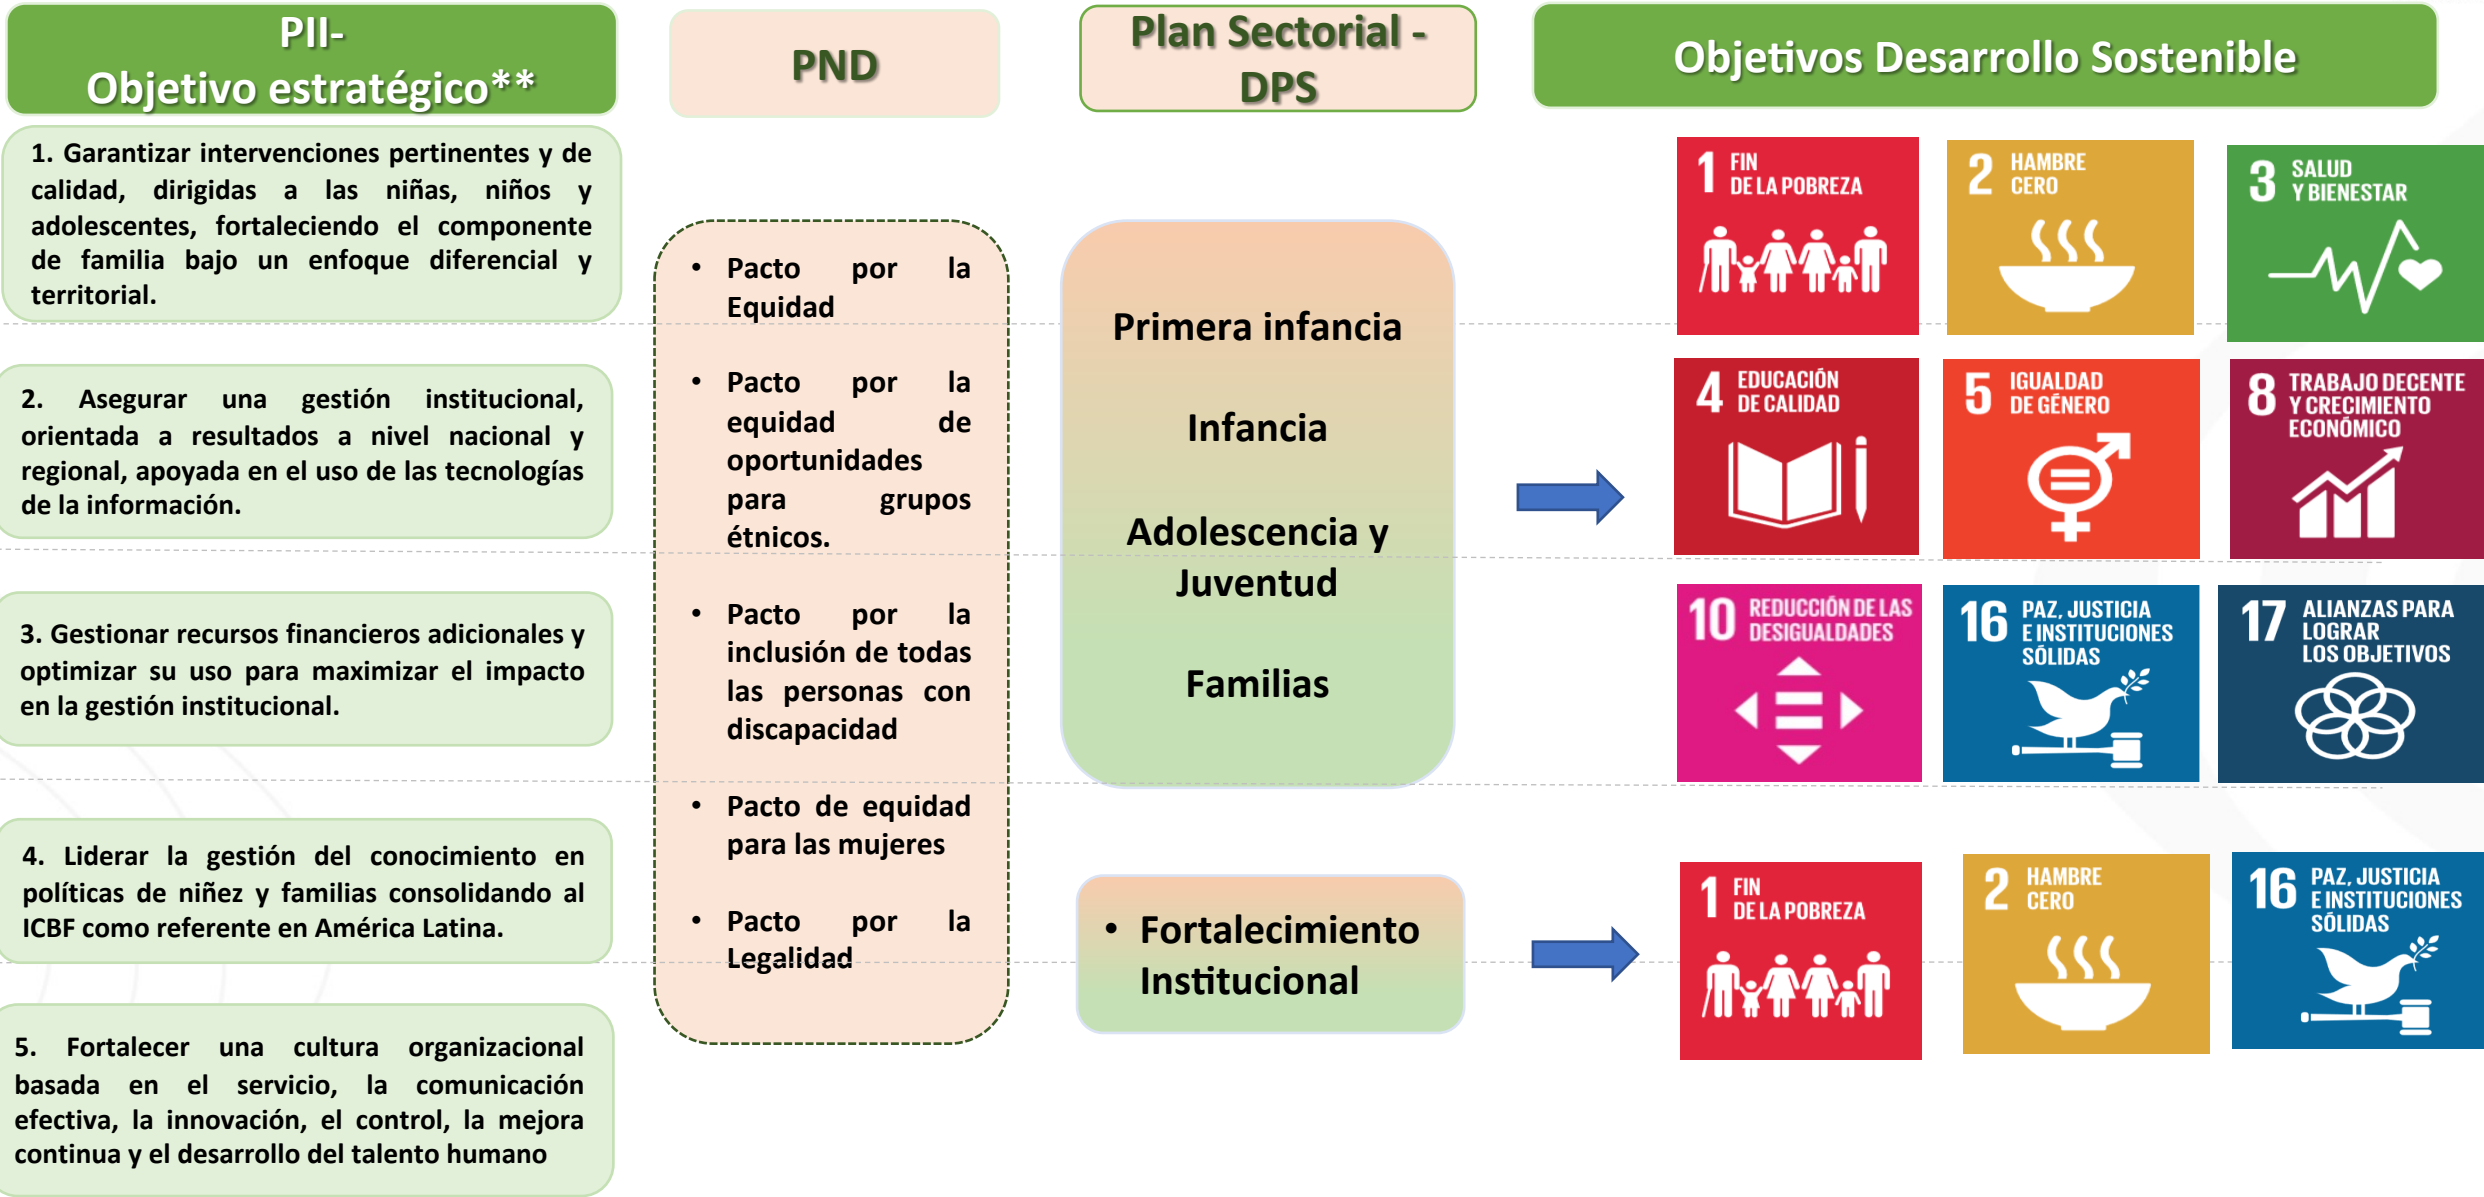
PII-
Objetivo estratégico**

PND

Plan Sectorial - DPS

Objetivos Desarrollo Sostenible

1. Garantizar intervenciones pertinentes y de calidad, dirigidas a las niñas, niños y adolescentes, fortaleciendo el componente de familia bajo un enfoque diferencial y territorial.

2. Asegurar una gestión institucional, orientada a resultados a nivel nacional y regional, apoyada en el uso de las tecnologías de la información.

3. Gestionar recursos financieros adicionales y optimizar su uso para maximizar el impacto en la gestión institucional.

4. Liderar la gestión del conocimiento en políticas de niñez y familias consolidando al ICBF como referente en América Latina.

5. Fortalecer una cultura organizacional basada en el servicio, la comunicación efectiva, la innovación, el control, la mejora continua y el desarrollo del talento humano

• Pacto por la Equidad

• Pacto por la equidad de oportunidades para grupos étnicos.

• Pacto por la inclusión de todas las personas con discapacidad

• Pacto de equidad para las mujeres

• Pacto por la Legalidad

Primera infancia

Infancia

Adolescencia y Juventud

Familias

• Fortalecimiento Institucional

1 FIN DE LA POBREZA

2 HAMBRE CERO

3 SALUD Y BIENESTAR

4 EDUCACIÓN DE CALIDAD

5 IGUALDAD DE GÉNERO

8 TRABAJO DECENTE Y CRECIMIENTO ECONÓMICO

10 REDUCCIÓN DE LAS DESIGUALDADES

16 PAZ, JUSTICIA E INSTITUCIONES SÓLIDAS

17 ALIANZAS PARA LOGRAR LOS OBJETIVOS

1 FIN DE LA POBREZA

2 HAMBRE CERO

16 PAZ, JUSTICIA E INSTITUCIONES SÓLIDAS